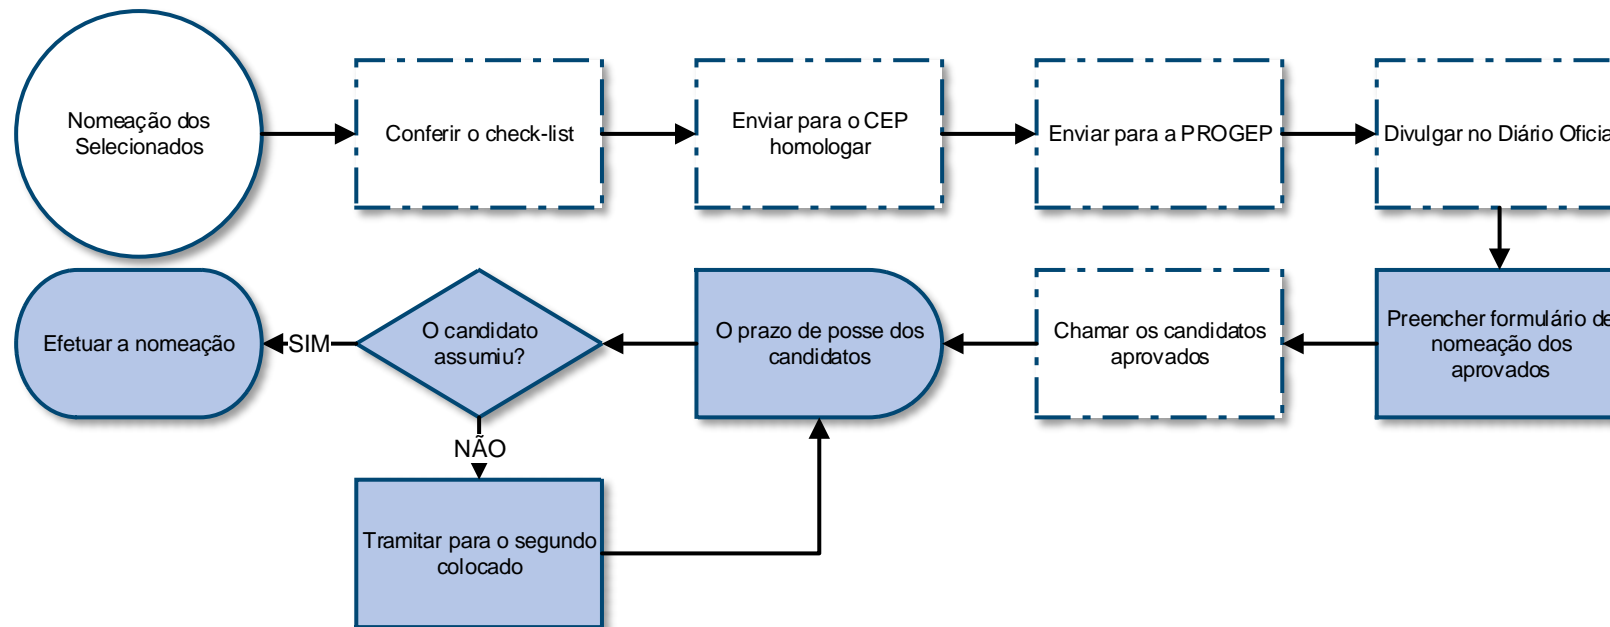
Nomeação dos Selecionados

Conferir o check-list

Enviar para o CEP homologar

Enviar para a PROGEP

Divulgar no Diário Oficia

Preencher formulário de nomeação dos aprovados

Chamar os candidatos aprovados

O prazo de posse dos candidatos

O candidato assumiu?

SIM

Efetuar a nomeação

NÃO

Tramitar para o segundo colocado